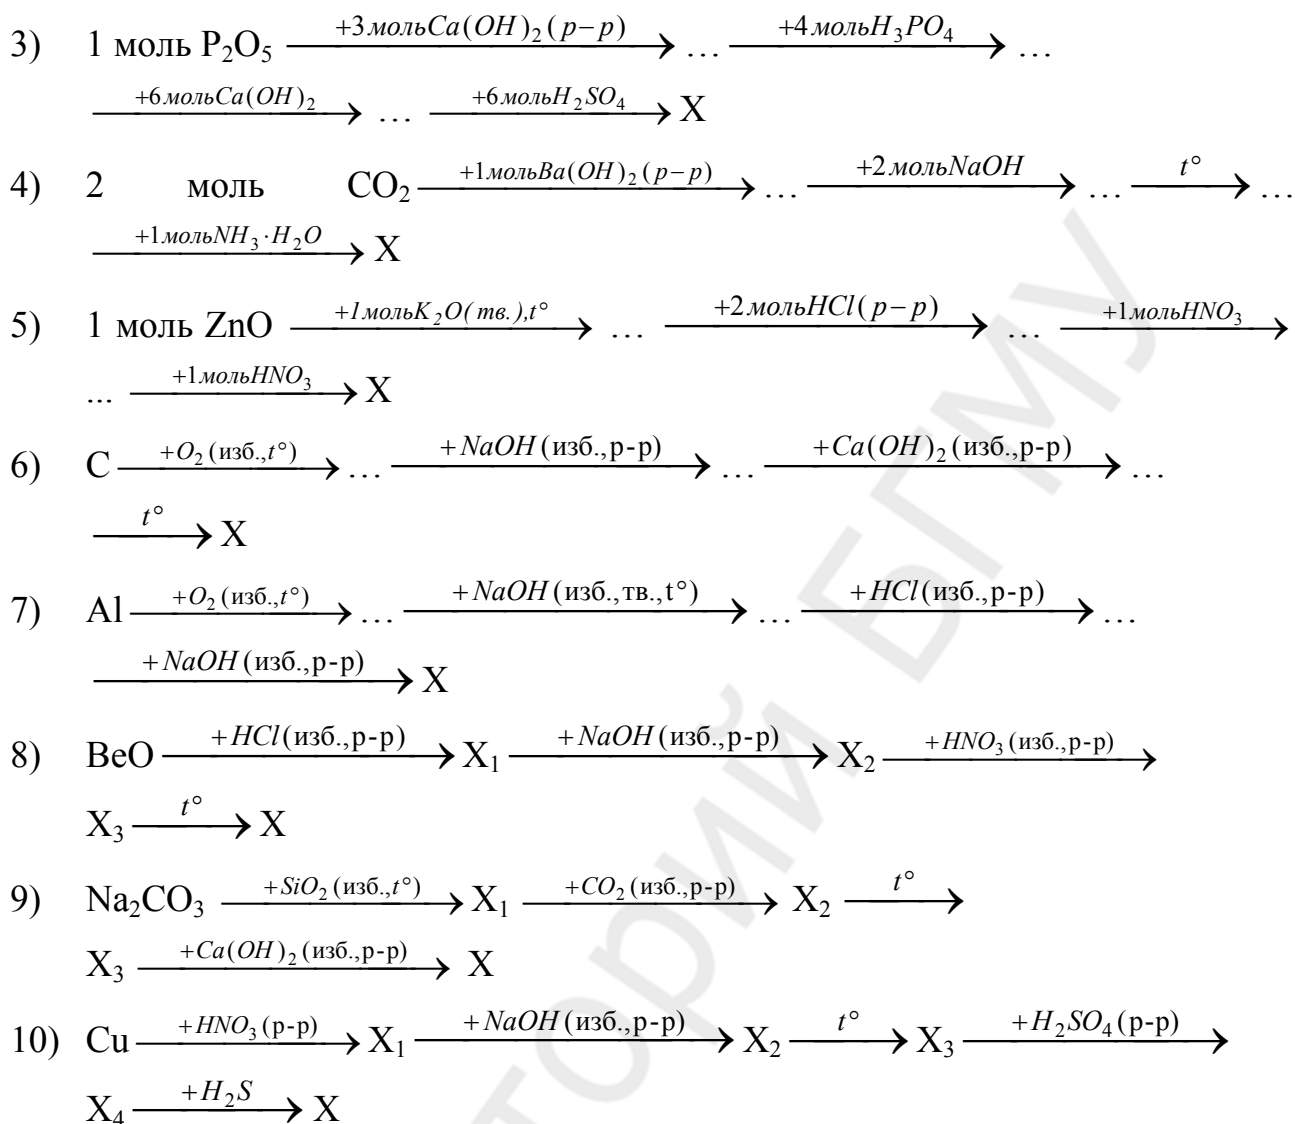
3) 1 моль $P_2O_5 \xrightarrow{+3 моль Ca(OH)_2 (р-р)} \ldots \xrightarrow{+4 моль H_3PO_4} \ldots \xrightarrow{+6 моль Ca(OH)_2} \ldots \xrightarrow{+6 моль H_2SO_4} X$

4) 2 моль $CO_2 \xrightarrow{+1 моль Ba(OH)_2 (р-р)} \ldots \xrightarrow{+2 моль NaOH} \ldots \xrightarrow{t^\circ} \ldots \xrightarrow{+1 моль NH_3 \cdot H_2O} X$

5) 1 моль ZnO $\xrightarrow{+1 моль K_2O (тв.), t^\circ} \ldots \xrightarrow{+2 моль HCl (р-р)} \ldots \xrightarrow{+1 моль HNO_3} \ldots \xrightarrow{+1 моль HNO_3} X$

6) $C \xrightarrow{+O_2 (изб., t^\circ)} \ldots \xrightarrow{+NaOH (изб., р-р)} \ldots \xrightarrow{+Ca(OH)_2 (изб., р-р)} \ldots \xrightarrow{t^\circ} X$

7) $Al \xrightarrow{+O_2 (изб., t^\circ)} \ldots \xrightarrow{+NaOH (изб., тв., t^\circ)} \ldots \xrightarrow{+HCl (изб., р-р)} \ldots \xrightarrow{+NaOH (изб., р-р)} X$

8) $BeO \xrightarrow{+HCl (изб., р-р)} X_1 \xrightarrow{+NaOH (изб., р-р)} X_2 \xrightarrow{+HNO_3 (изб., р-р)} X_3 \xrightarrow{t^\circ} X$

9) $Na_2CO_3 \xrightarrow{+SiO_2 (изб., t^\circ)} X_1 \xrightarrow{+CO_2 (изб., р-р)} X_2 \xrightarrow{t^\circ} X_3 \xrightarrow{+Ca(OH)_2 (изб., р-р)} X$

10) $Cu \xrightarrow{+HNO_3 (р-р)} X_1 \xrightarrow{+NaOH (изб., р-р)} X_2 \xrightarrow{t^\circ} X_3 \xrightarrow{+H_2SO_4 (р-р)} X_4 \xrightarrow{+H_2S} X$